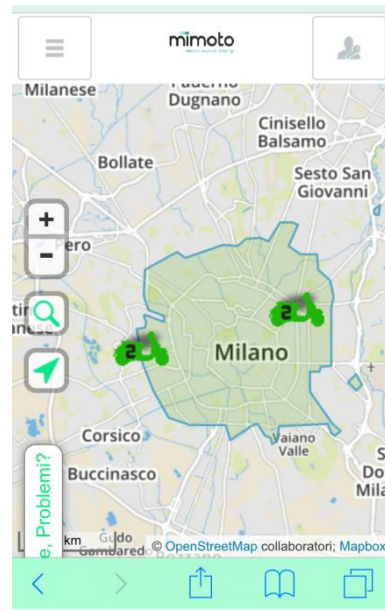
mimoto
electric scooter sharing

Milanese
Paderno Dugnano
Cinisello Balsamo
Bollate
Sesto San Giovanni
+
-
ero
ti
nese
2
2
Milano
Corsico
Vaiano Valle
Buccinasco
S
Do
Mila
e, Problemi?
km
Guido Gambared
© OpenStreetMap collaboratori; Mapbox